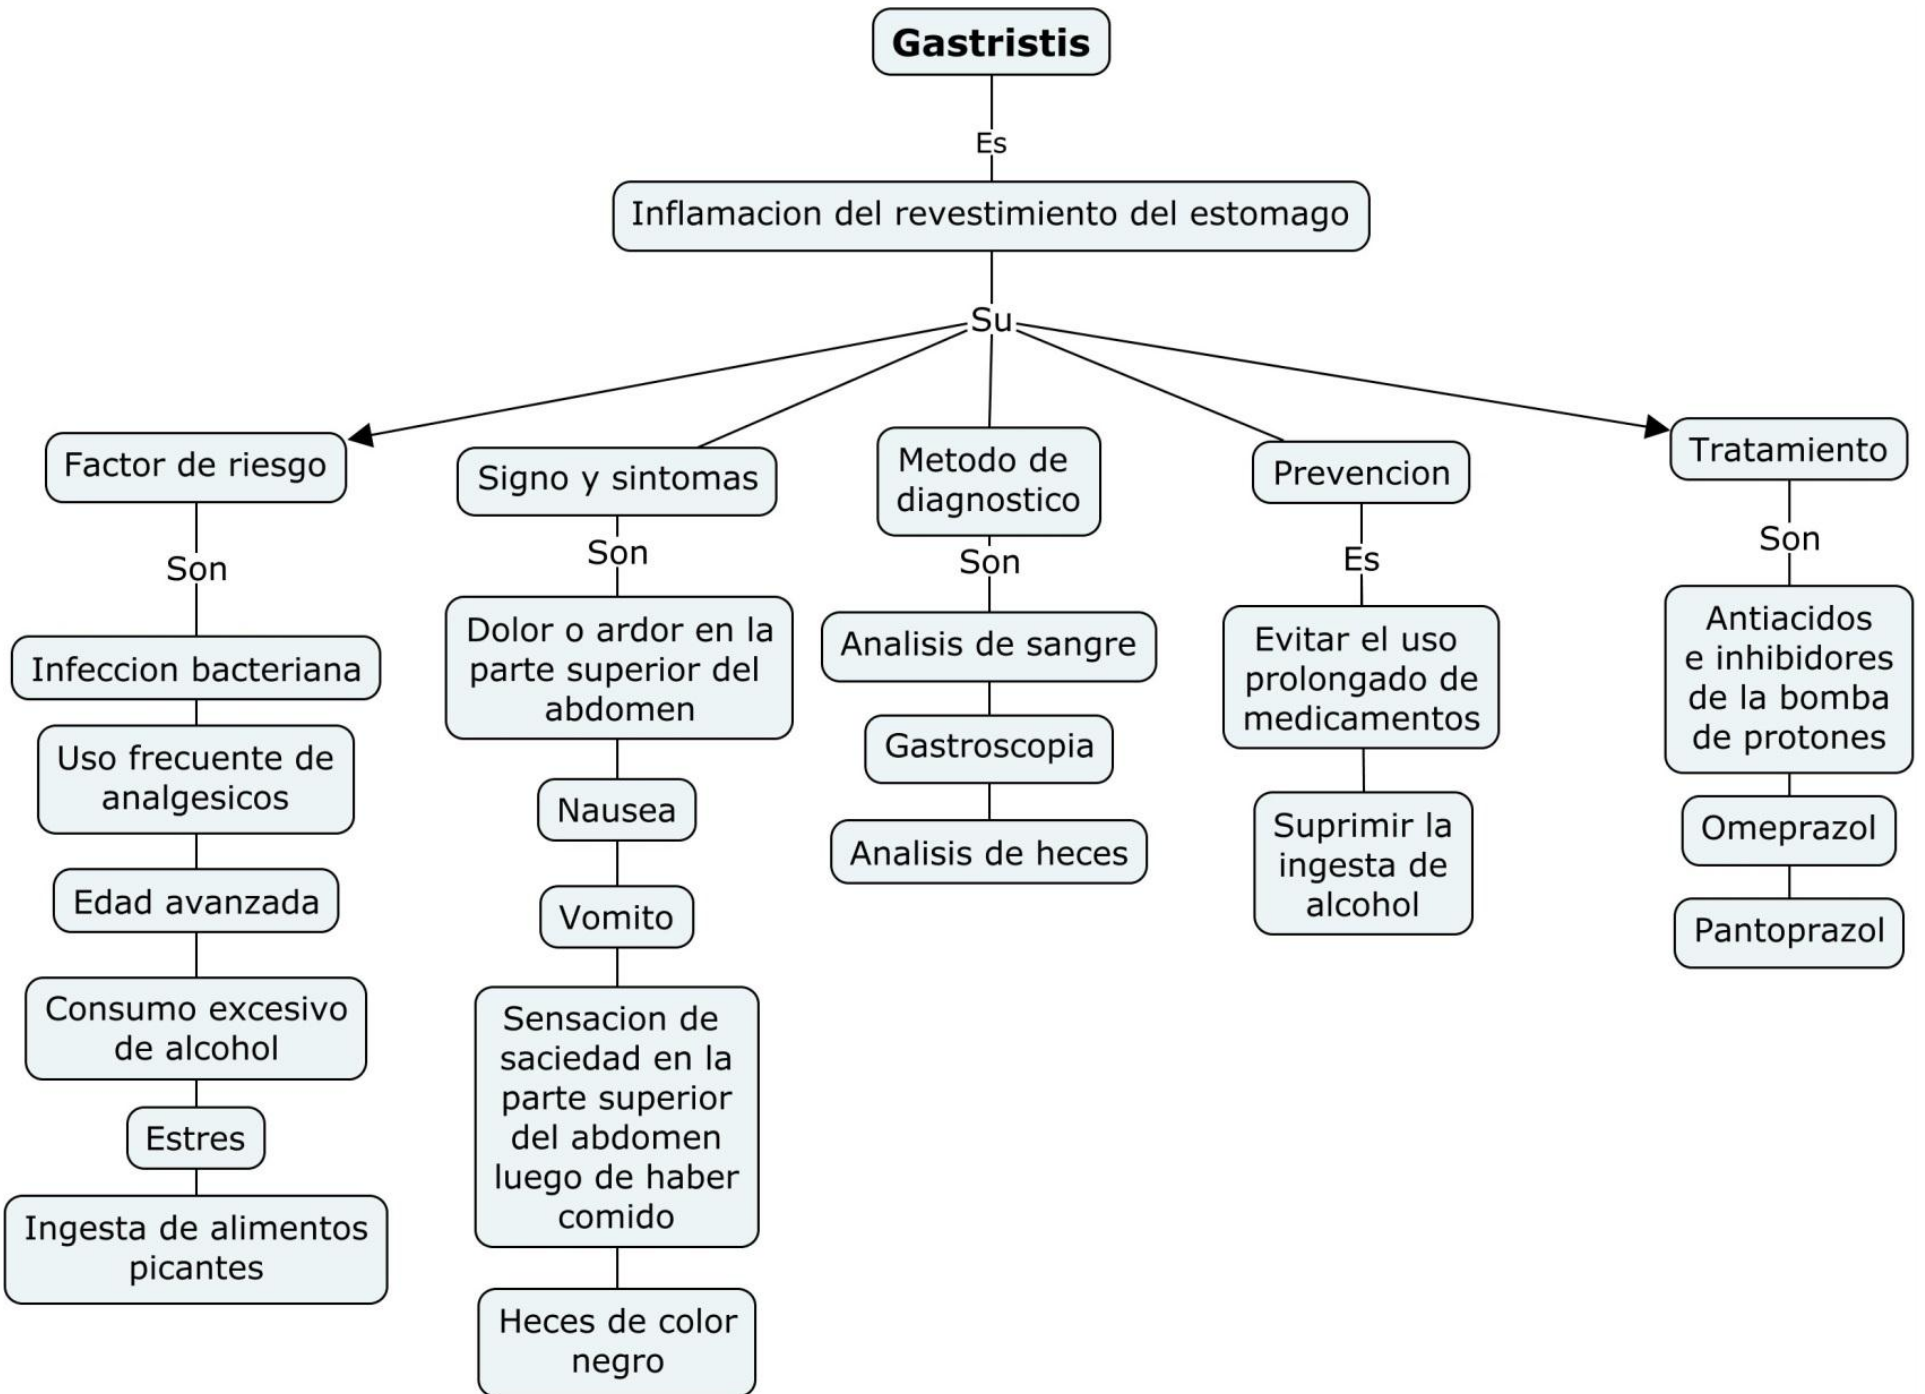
Gastristis

Es

Inflamacion del revestimiento del estomago

Su

Factor de riesgo

Son

Infeccion bacteriana

Uso frecuente de analgesicos

Edad avanzada

Consumo excesivo de alcohol

Estres

Ingesta de alimentos picantes

Signo y sintomas

Son

Dolor o ardor en la parte superior del abdomen

Nausea

Vomito

Sensacion de saciedad en la parte superior del abdomen luego de haber comido

Heces de color negro

Metodo de diagnostico

Son

Analisis de sangre

Gastroscopia

Analisis de heces

Prevencion

Es

Evitar el uso prolongado de medicamentos

Suprimir la ingesta de alcohol

Tratamiento

Son

Antiacidos e inhibidores de la bomba de protones

Omeprazol

Pantoprazol